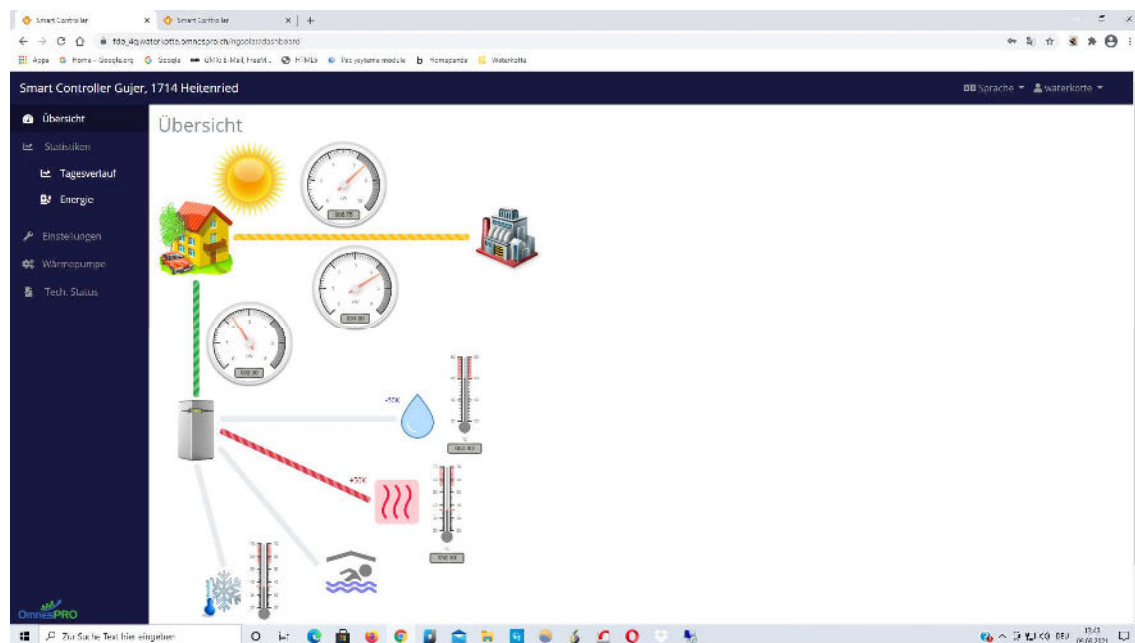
Smart Controller × Smart Controller × +

fdo_4q.waterkotte.omnespro.ch/ngsolar/dashboard

Apps Home - Google.org Google GMX E-Mail, FreeM... HTML5 Pay.systems module Homepanda Waterkotte

Smart Controller Gujer, 1714 Heitenried

Sprache waterkotte

Übersicht
Statistiken
Tagesverlauf
Energie
Einstellungen
Wärmepumpe
Tech. Status

Übersicht

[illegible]

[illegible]

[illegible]

-10K

+50K

OmnesPRO

Zur Suche Text hier eingeben

DEU